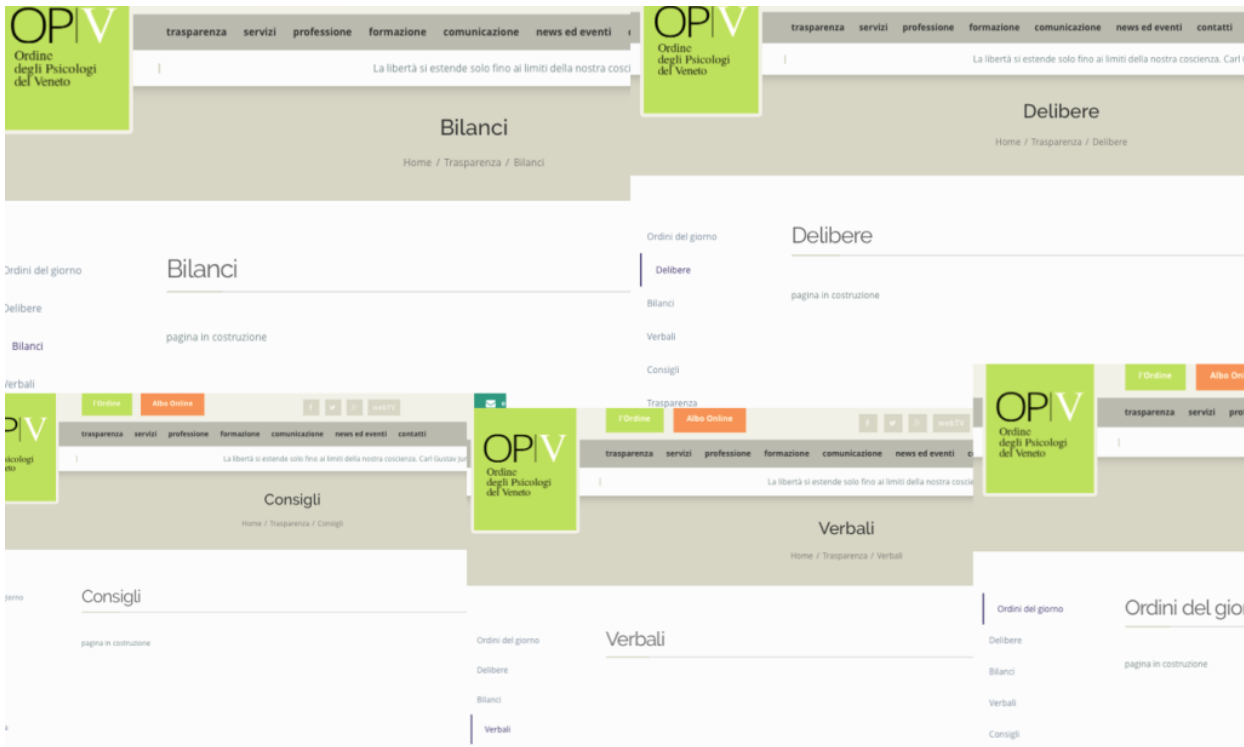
OP|V
Ordine degli Psicologi del Veneto

trasparenza servizi professione formazione comunicazione news ed eventi

La libertà si estende solo fino ai limiti della nostra cosci

Bilanci

Home / Trasparenza / Bilanci

Ordini del giorno
Delibere
Bilanci
Verbali

Bilanci

pagina in costruzione

OP|V
Ordine degli Psicologi del Veneto

trasparenza servizi professione formazione comunicazione news ed eventi contatti

La libertà si estende solo fino ai limiti della nostra coscienza. Carl

Delibere

Home / Trasparenza / Delibere

Ordini del giorno
Delibere
Bilanci
Verbali
Consigli
Trasparenza

Delibere

pagina in costruzione

l'Ordine
Albo Online
webTV

OP|V
Ordine degli Psicologi del Veneto

trasparenza servizi professione formazione comunicazione news ed eventi contatti

La libertà si estende solo fino ai limiti della nostra coscienza. Carl Gustav Ju

Consigli

Home / Trasparenza / Consigli

giorno

Consigli

pagina in costruzione

l'Ordine
Albo Online
webTV

OP|V
Ordine degli Psicologi del Veneto

trasparenza servizi professione formazione comunicazione news ed eventi

La libertà si estende solo fino ai limiti della nostra coscie

Verbali

Home / Trasparenza / Verbali

Ordini del giorno
Delibere
Bilanci
Verbali

Verbali

l'Ordine
Albo On

OP|V
Ordine degli Psicologi del Veneto

trasparenza servizi pro

Ordini del giorno
Delibere
Bilanci
Verbali
Consigli

Ordini del gior

pagina in costruzione